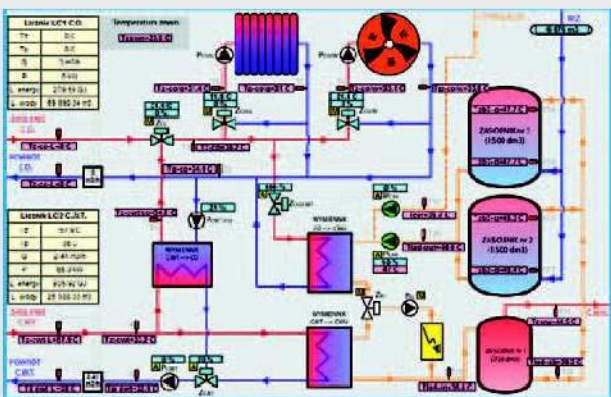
Licznik LC1 C.O.

| Tz | 0 C |
|---|---|
| Tp | 0 C |
| Q | 1 kW |
| P | 0 kW |
| L. energii | 279.59 GJ |
| L. wody | 89 890.24 m3 |

Temperatura zewn.

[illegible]

Pcw

Pcw

WZ

ZASOBNIK nr 1 (1500 dm3)

ZASOBNIK nr 2 (1500 dm3)

ZASILANIE C.O.

POWRÓT C.O.

Licznik LC2 C.W.T.

| Tz | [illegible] |
|---|---|
| Tp | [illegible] |
| Q | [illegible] |
| P | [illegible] |
| L. energii | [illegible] |
| L. wody | 25 000.00 m3 |

WYMIENNIK CWT --> CO

WYMIENNIK CO --> CWU

WYMIENNIK CWT --> CWU

ZASILANIE CWT

POWRÓT CWT

ZASOBNIK nr 3 ([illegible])

Zcw

Zcw

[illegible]